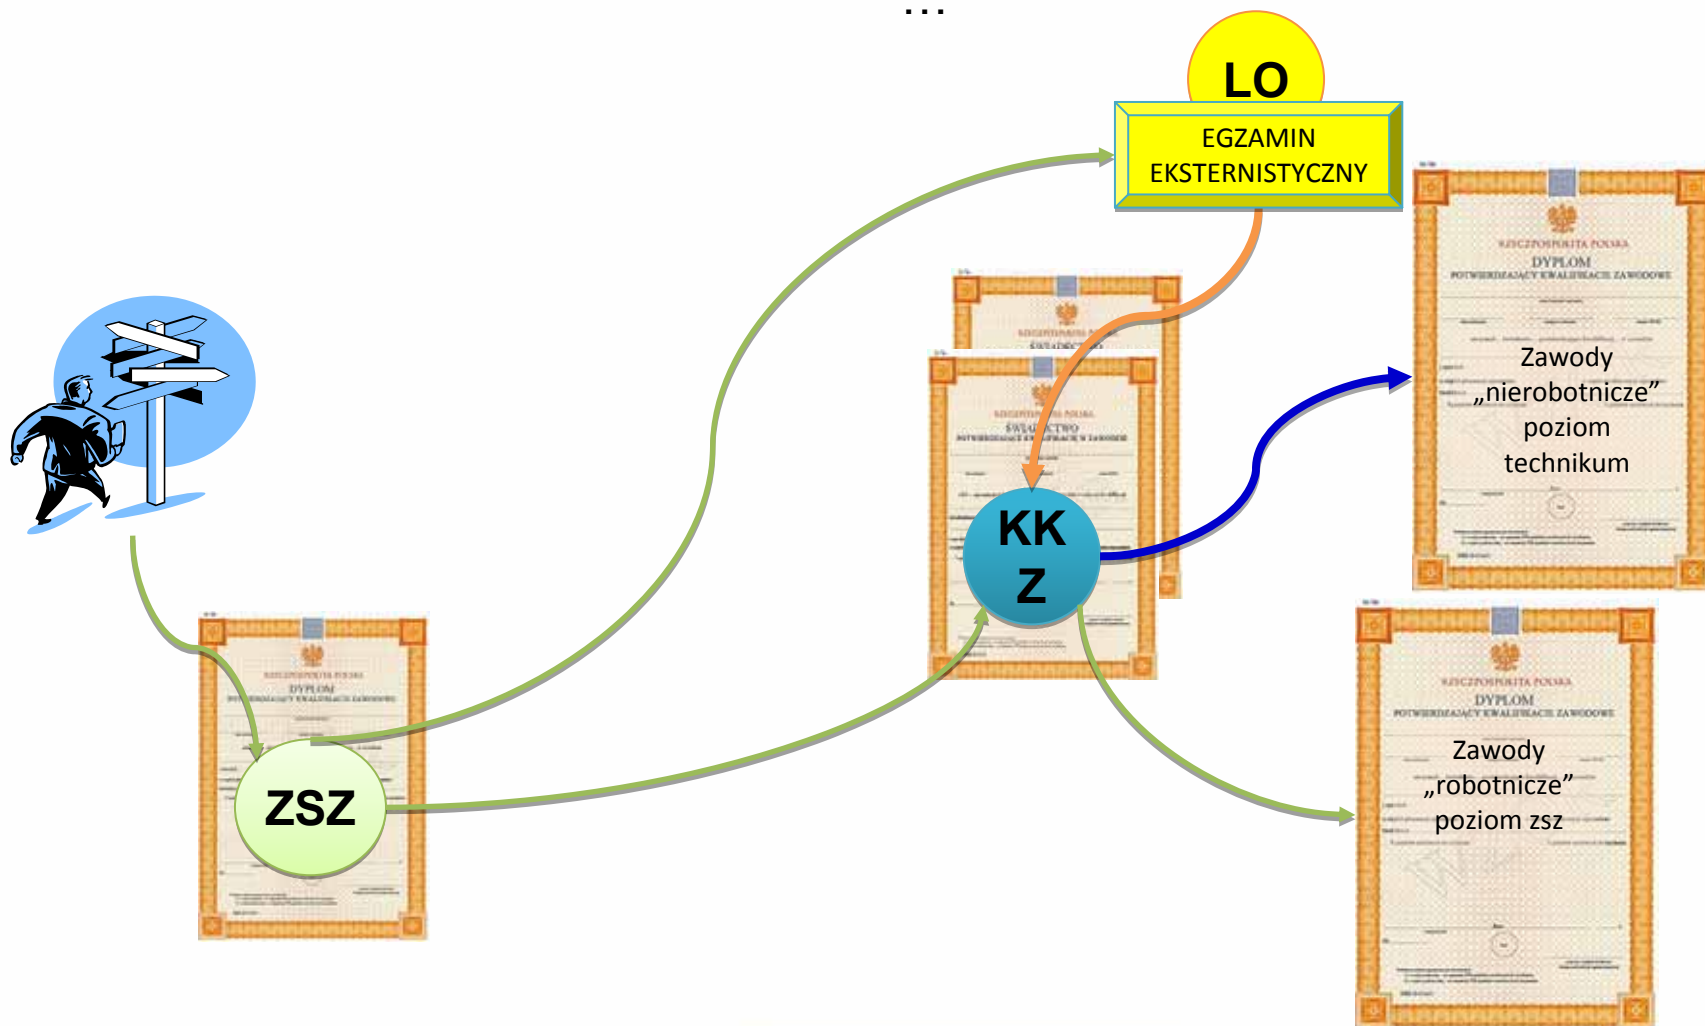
…

LO

EGZAMIN EKSTERNISTYCZNY

RZECZPOSPOLITA POLSKA
DYPLOM
POTWIERDZAJĄCY KWALIFIKACJE ZAWODOWE

Zawody „nierobotnicze” poziom technikum

RZECZPOSPOLITA POLSKA
ŚWIADECTWO
POTWIERDZAJĄCE KWALIFIKACJĘ W ZAWODZIE

KK Z

RZECZPOSPOLITA POLSKA
DYPLOM
POTWIERDZAJĄCY KWALIFIKACJE ZAWODOWE

ZSZ

RZECZPOSPOLITA POLSKA
DYPLOM
POTWIERDZAJĄCY KWALIFIKACJE ZAWODOWE

Zawody „robotnicze” poziom zsz